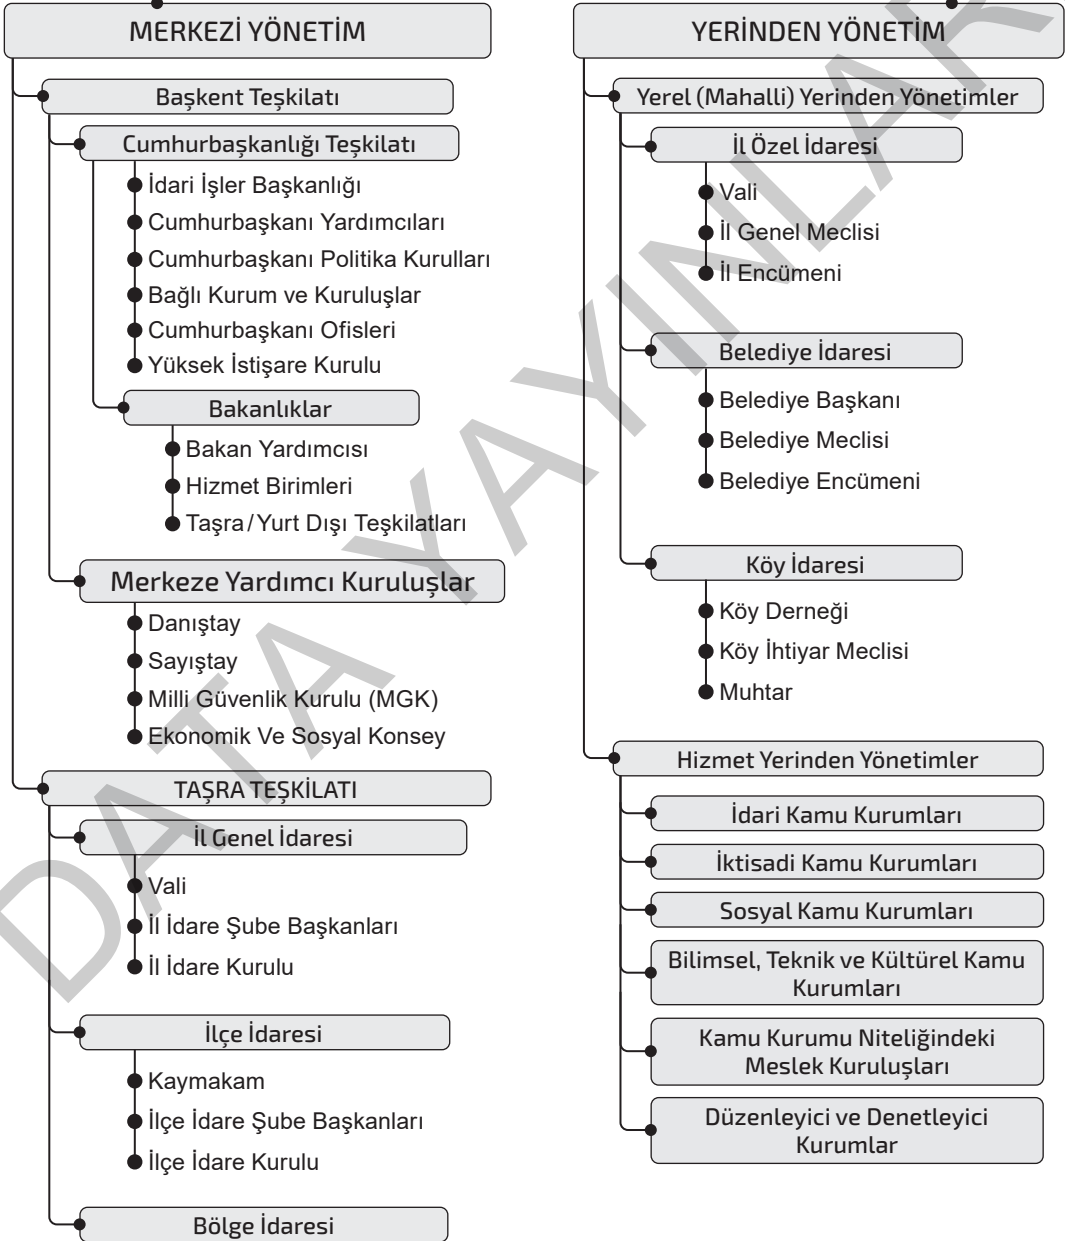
MERKEZİ YÖNETİM

Başkent Teşkilatı

Cumhurbaşkanlığı Teşkilatı

İdari İşler Başkanlığı

Cumhurbaşkanı Yardımcıları

Cumhurbaşkanı Politika Kurulları

Bağlı Kurum ve Kuruluşlar

Cumhurbaşkanı Ofisleri

Yüksek İstişare Kurulu

Bakanlıklar

Bakan Yardımcısı

Hizmet Birimleri

Taşra / Yurt Dışı Teşkilatları

Merkeze Yardımcı Kuruluşlar

Danıştay

Sayıştay

Milli Güvenlik Kurulu (MGK)

Ekonomik Ve Sosyal Konsey

TAŞRA TEŞKİLATI

İl Genel İdaresi

Vali

İl İdare Şube Başkanları

İl İdare Kurulu

İlçe İdaresi

Kaymakam

İlçe İdare Şube Başkanları

İlçe İdare Kurulu

Bölge İdaresi

YERİNDEN YÖNETİM

Yerel (Mahalli) Yerinden Yönetimler

İl Özel İdaresi

Vali

İl Genel Meclisi

İl Encümeni

Belediye İdaresi

Belediye Başkanı

Belediye Meclisi

Belediye Encümeni

Köy İdaresi

Köy Derneği

Köy İhtiyar Meclisi

Muhtar

Hizmet Yerinden Yönetimler

İdari Kamu Kurumları

İktisadi Kamu Kurumları

Sosyal Kamu Kurumları

Bilimsel, Teknik ve Kültürel Kamu Kurumları

Kamu Kurumu Niteliğindeki Meslek Kuruluşları

Düzenleyici ve Denetleyici Kurumlar

DATA YAYINLARI